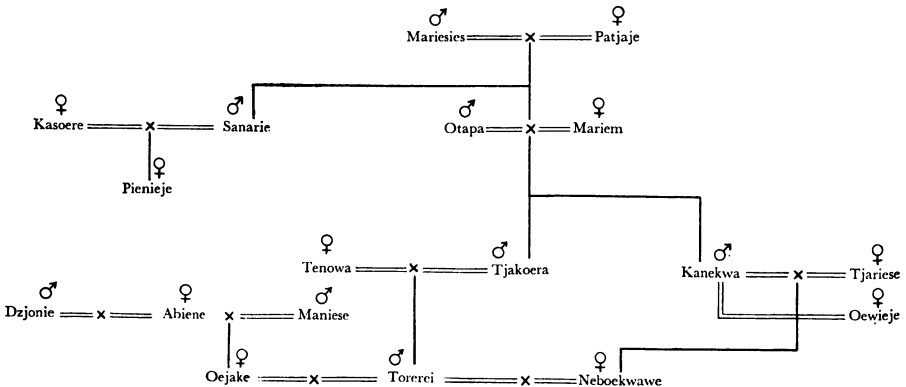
♂ Mariesies ═ × ═ Patjaje ♀

♀ Kasoere ═ × ═ Sanarie ♂

♂ Otapa ═ × ═ Mariem ♀

♀ Pienieje

♀ Tenowa ═ × ═ Tjakoera ♂

♂ Kanekwa ═ × ═ Tjariese ♀

♀ Oewieje

♂ Dzjonie ═ × ═ Abiene ♀ × ═ Maniese ♂

♀ Oejake ═ × ═ Torerei ♂ ═ × ═ Neboekwawe ♀